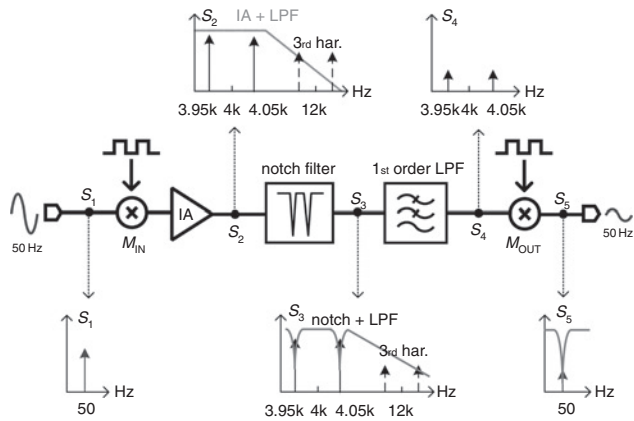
$S_2$ IA + LPF

3rd har.

Hz

3.95k 4k 4.05k 12k

$S_4$

Hz

3.95k4k 4.05k

notch filter

1st order LPF

$S_1$

$S_3$

IA

50 Hz

$M_{IN}$

$S_2$

$S_4$

$M_{OUT}$

$S_5$

50 Hz

$S_1$

Hz

50

$S_3$ notch + LPF

3rd har.

Hz

3.95k 4k 4.05k 12k

$S_5$

Hz

50